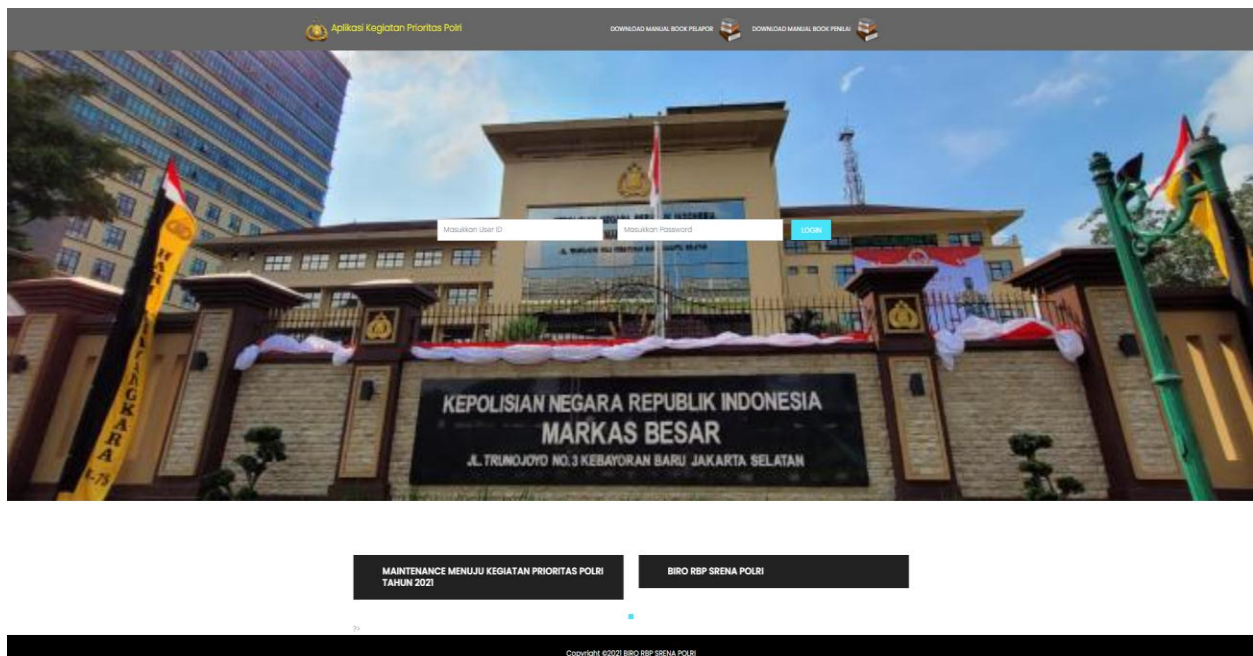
Aplikasi Kegiatan Prioritas Polri

DOWNLOAD MANUAL BOOK PELAPOR

DOWNLOAD MANUAL BOOK PENILAI

Masukkan User ID

Masukkan Password

LOGIN

KEPOLISIAN NEGARA REPUBLIK INDONESIA
MARKAS BESAR
JL. TRUNOJOYO NO.3 KEBAYORAN BARU JAKARTA SELATAN

HARI BHAYANGKARA KE-75

MAINTENANCE MENUJU KEGIATAN PRIORITAS POLRI TAHUN 2021

BIRO RBP SRENA POLRI

Copyright ©2021 BIRO RBP SRENA POLRI